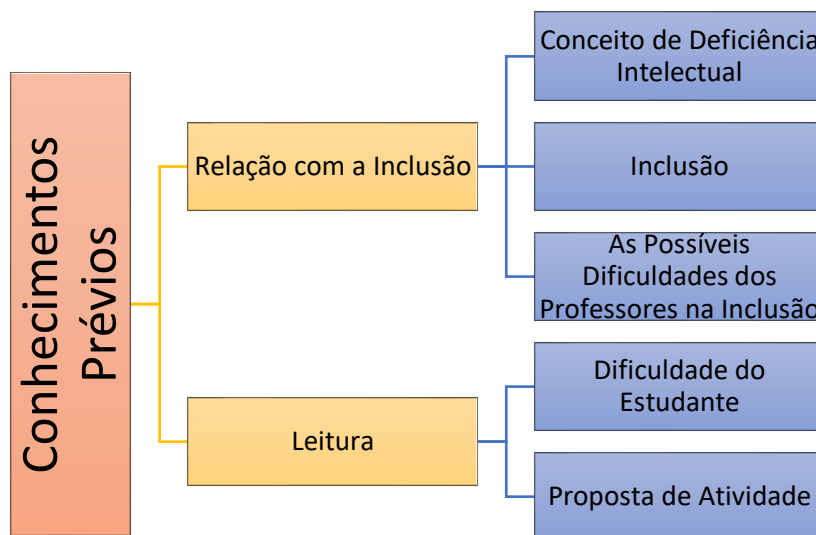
Conhecimentos Prévios

Relação com a Inclusão

Conceito de Deficiência Intelectual

Inclusão

As Possíveis Dificuldades dos Professores na Inclusão

Leitura

Dificuldade do Estudante

Proposta de Atividade